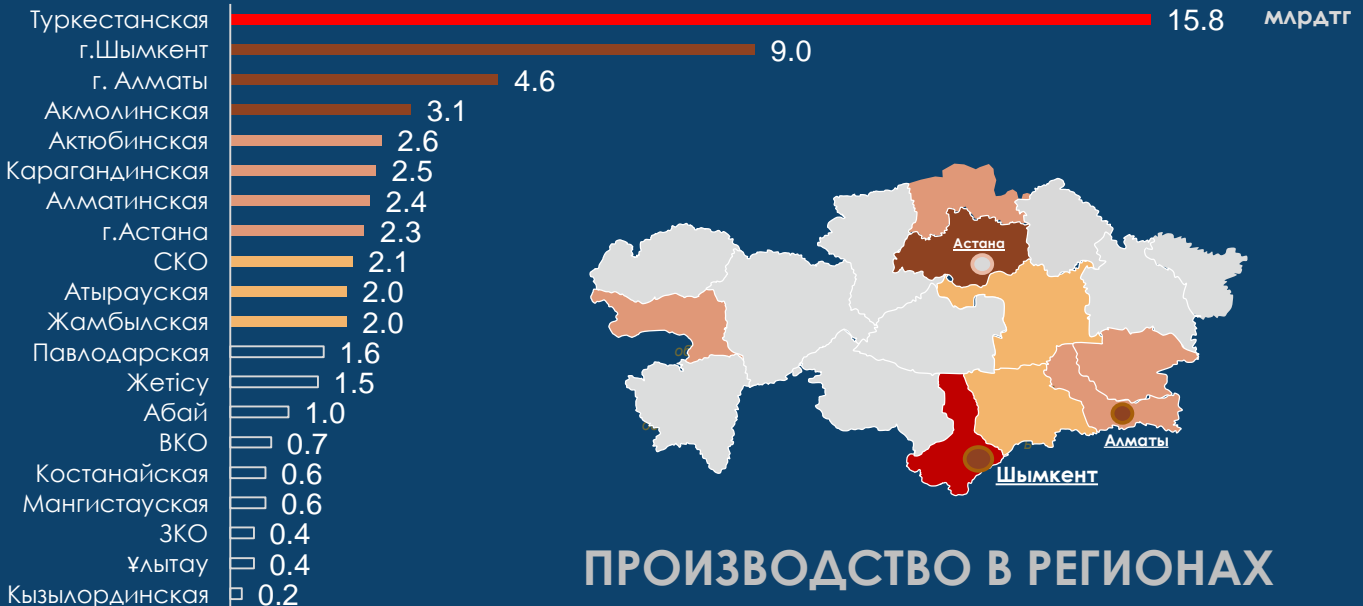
Туркестанская 15.8
г.Шымкент 9.0
г. Алматы 4.6
Акмолинская 3.1
Актюбинская 2.6
Карагандинская 2.5
Алматинская 2.4
г.Астана 2.3
СКО 2.1
Атырауская 2.0
Жамбылская 2.0
Павлодарская 1.6
Жетісу 1.5
Абай 1.0
ВКО 0.7
Костанайская 0.6
Мангистауская 0.6
ЗКО 0.4
Ұлытау 0.4
Кызылординская 0.2

млрдтг

Астана
Алматы
Шымкент

ПРОИЗВОДСТВО В РЕГИОНАХ